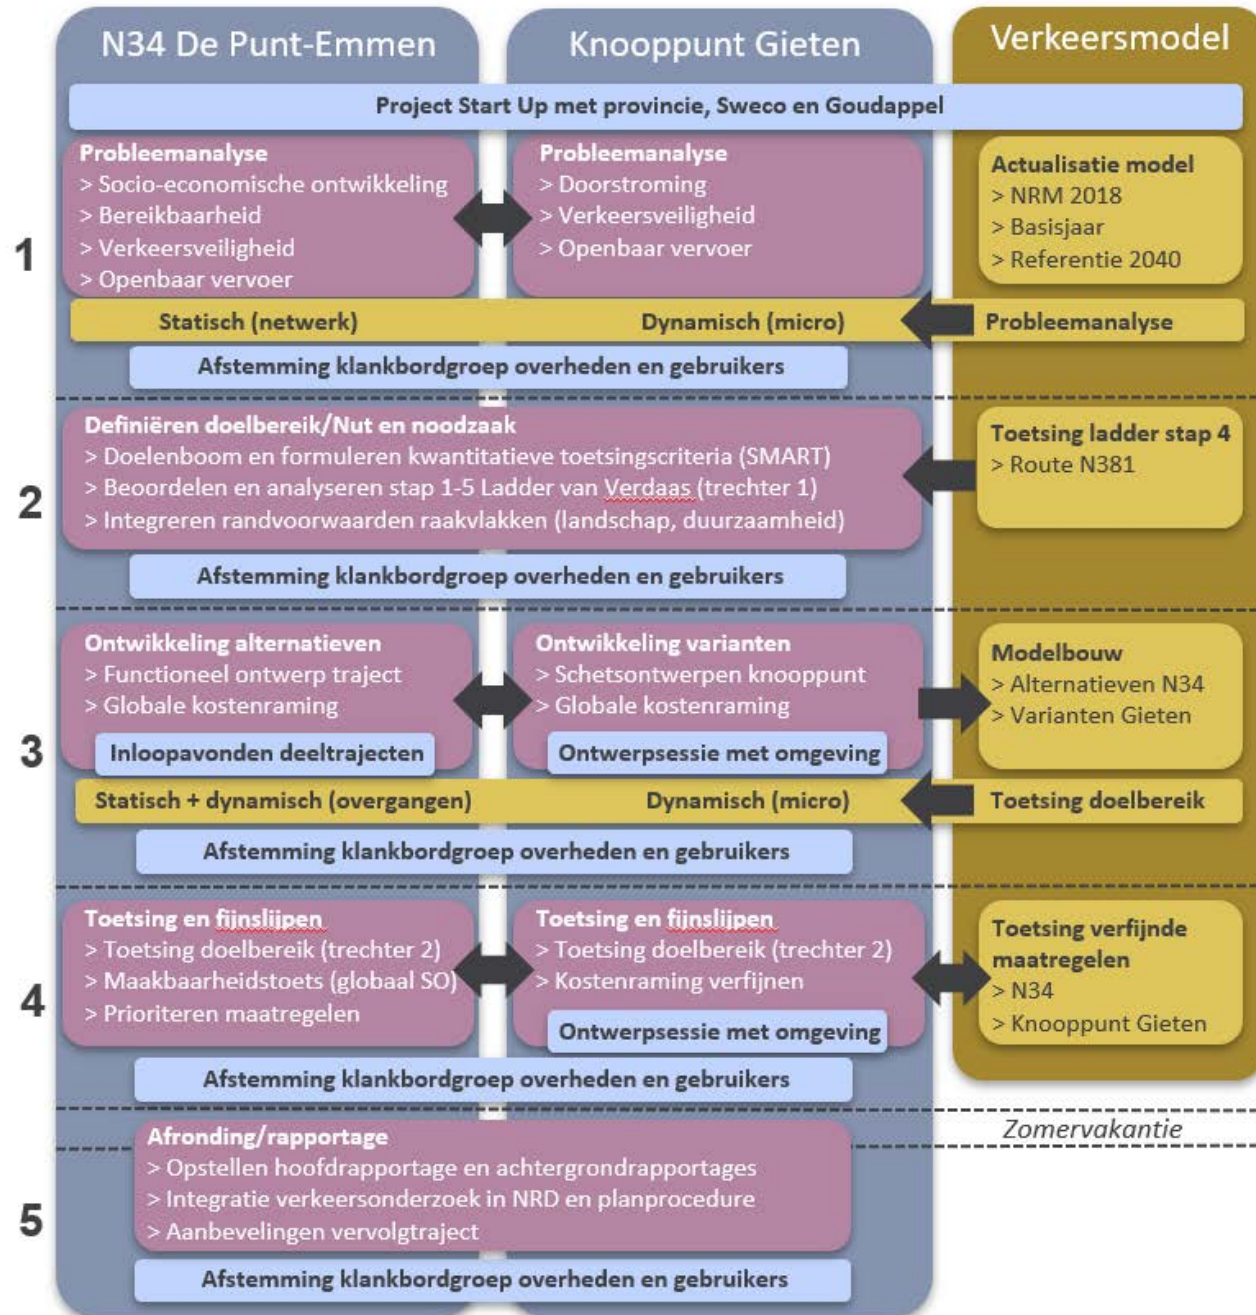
N34 De Punt-Emmen

Knooppunt Gieten

Verkeersmodel

Project Start Up met provincie, Sweco en Goudappel

1

Probleemanalyse
> Socio-economische ontwikkeling
> Bereikbaarheid
> Verkeersveiligheid
> Openbaar vervoer

Probleemanalyse
> Doorstroming
> Verkeersveiligheid
> Openbaar vervoer

Actualisatie model
> NRM 2018
> Basisjaar
> Referentie 2040

Statisch (netwerk)

Dynamisch (micro)

Probleemanalyse

Afstemming klankbordgroep overheden en gebruikers

2

Definiëren doelbereik/Nut en noodzaak
> Doelenboom en formuleren kwantitatieve toetsingscriteria (SMART)
> Beoordelen en analyseren stap 1-5 Ladder van Verdaas (trechter 1)
> Integreren randvoorwaarden raakvlakken (landschap, duurzaamheid)

Toetsing ladder stap 4
> Route N381

Afstemming klankbordgroep overheden en gebruikers

3

Ontwikkeling alternatieven
> Functioneel ontwerp traject
> Globale kostenraming

Inloopavonden deeltrajecten

Ontwikkeling varianten
> Schetsontwerpen knooppunt
> Globale kostenraming

Ontwerpsessie met omgeving

Modelbouw
> Alternatieven N34
> Varianten Gieten

Statisch + dynamisch (overgangen)

Dynamisch (micro)

Toetsing doelbereik

Afstemming klankbordgroep overheden en gebruikers

4

Toetsing en fijnslijpen
> Toetsing doelbereik (trechter 2)
> Maakbaarheidstoets (globaal SO)
> Prioriteren maatregelen

Toetsing en fijnslijpen
> Toetsing doelbereik (trechter 2)
> Kostenraming verfijnen

Ontwerpsessie met omgeving

Toetsing verfijnde maatregelen
> N34
> Knooppunt Gieten

Afstemming klankbordgroep overheden en gebruikers

Zomervakantie

5

Afronding/rapportage
> Opstellen hoofdrapportage en achtergrondrapportages
> Integratie verkeersonderzoek in NRD en planprocedure
> Aanbevelingen vervolgtraject

Afstemming klankbordgroep overheden en gebruikers